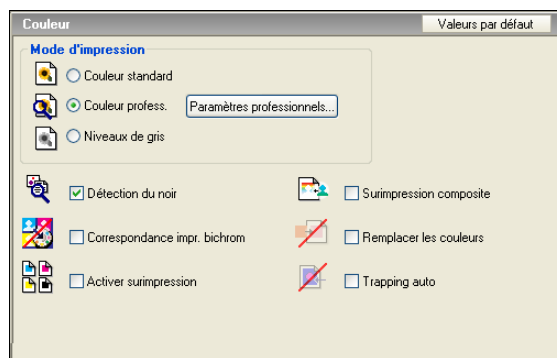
Couleur

Valeurs par défaut

Mode d'impression

Couleur standard

Couleur profess.

Paramètres professionnels...

Niveaux de gris

Détection du noir

Surimpression composite

Correspondance impr. bichrom

Remplacer les couleurs

Activer surimpression

Trapping auto